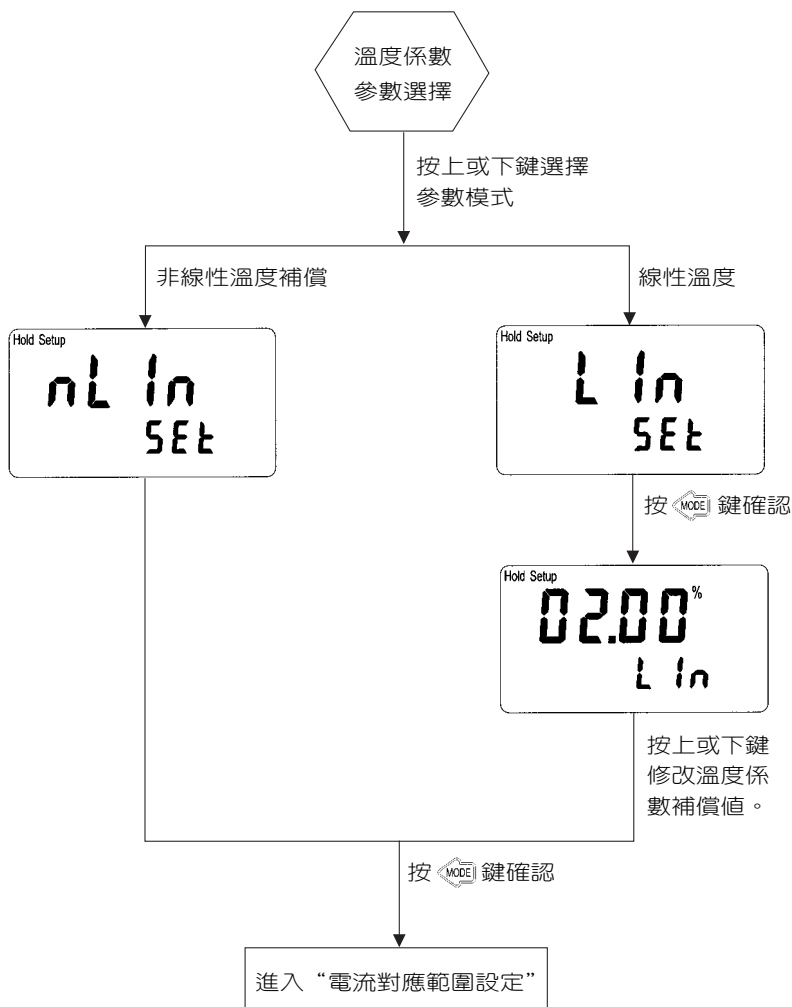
溫度係數
參數選擇

按上或下鍵選擇
參數模式

非線性溫度補償

線性溫度

Hold Setup
nLIn
SEt

Hold Setup
LIn
SEt

按 MODE 鍵確認

Hold Setup
02.00%
LIn

按上或下鍵
修改溫度係
數補償值。

按 MODE 鍵確認

進入“電流對應範圍設定”